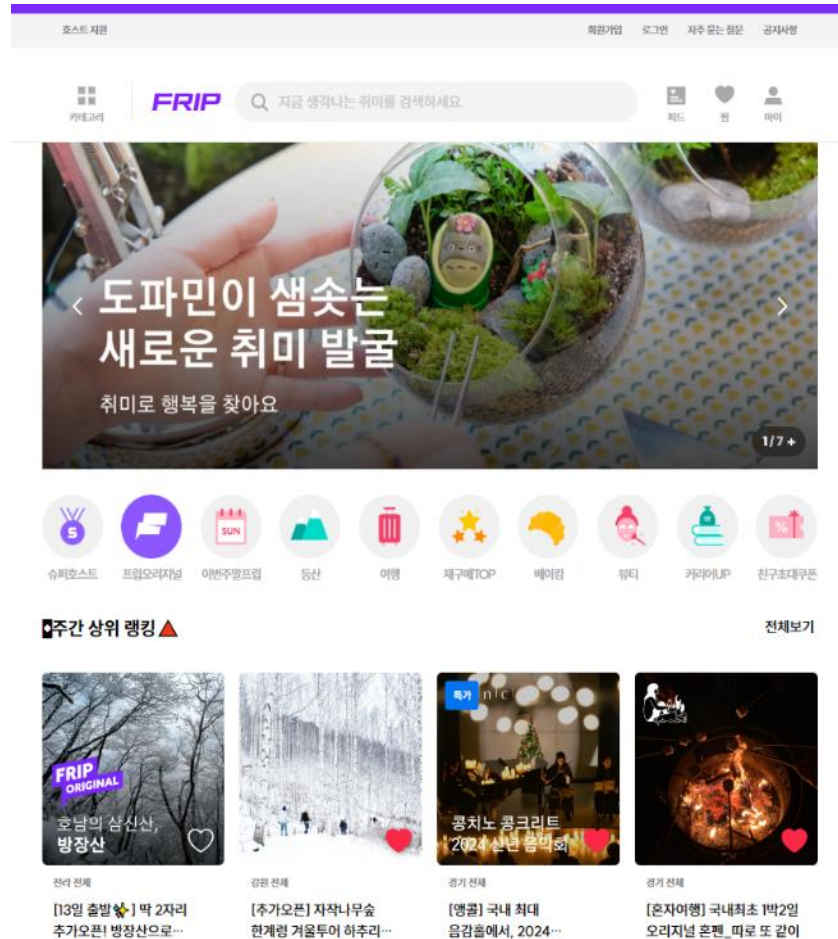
호스트 지원

회원가입 로그인 자주 묻는 질문 공지사항

카테고리

FRIP

지금 생각나는 취미를 검색하세요.

피드 찜 마이

도파민이 샘솟는 새로운 취미 발굴

취미로 행복을 찾아요

1/7 +

슈퍼호스트 프립오리지널 이번주말프립 등산 여행 재구매TOP 베이킹 뷰티 커리어UP 친구초대쿠폰

주간 상위 랭킹

전체보기

FRIP ORIGINAL

호남의 삼신산, 방장산

전라 전체

[13일 출발] 딱 2자리 추가오픈! 방장산으로…

강원 전체

[추가오픈] 자작나무숲 한계령 겨울투어 하추리…

특가

콩치노 콩크리트 2024 신년 음악회

경기 전체

[앵콜] 국내 최대 음감홀에서, 2024…

경기 전체

[혼자여행] 국내최초 1박2일 오리지널 혼펜_따로 또 같이